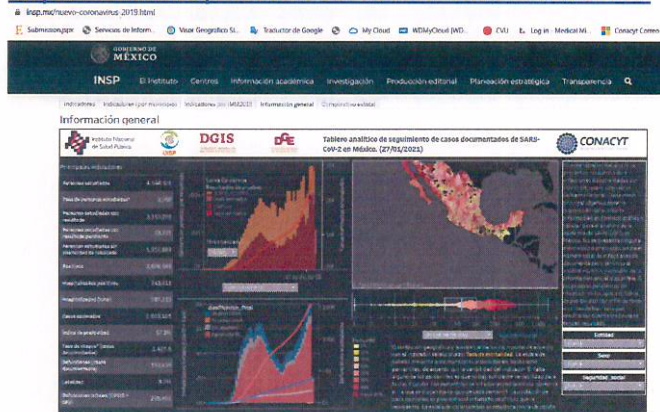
insp.mx/nuevo-coronavirus-2019.html

Submission.pptx Servicios de Inform... Visor Geografico SI... Traductor de Google My Cloud WDMyCloud (WD... CVU Log in · Medical M... Conacyt Correo

GOBIERNO DE MÉXICO

INSP El Instituto Centros Información académica Investigación Producción editorial Planeación estratégica Transparencia

Indicadores Indicadores (por municipio) Indicadores por (MEZCD) Información general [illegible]

Información general

Instituto Nacional de Salud Pública DGIS DAE Tablero analítico de seguimiento de casos documentados de SARS-CoV-2 en México. (27/01/2021) CONACYT

Principales indicadores

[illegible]